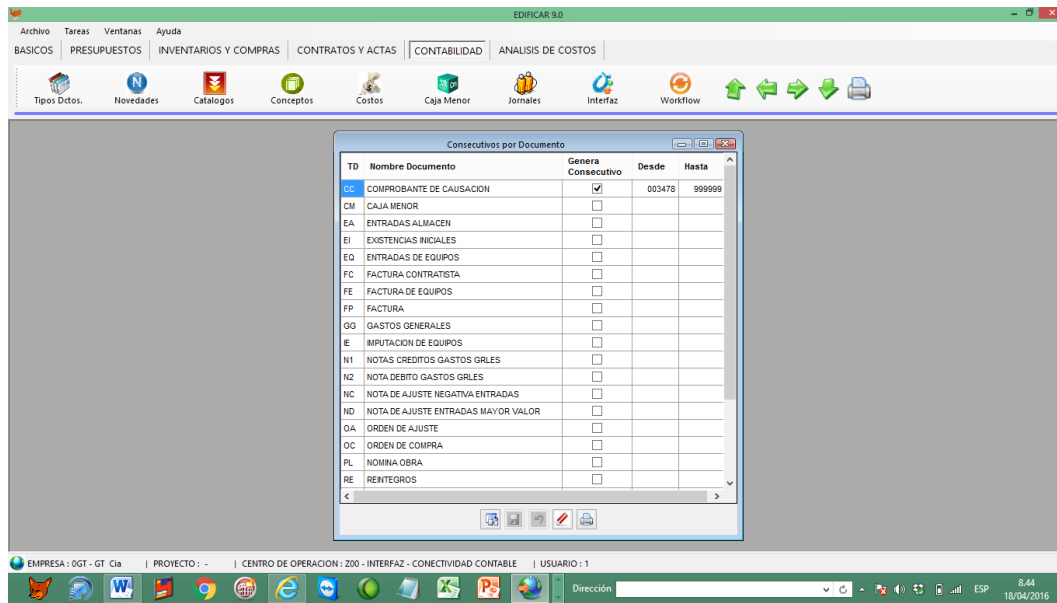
EDIFICAR 9.0

Archivo Tareas Ventanas Ayuda

BASICOS | PRESUPUESTOS | INVENTARIOS Y COMPRAS | CONTRATOS Y ACTAS | CONTABILIDAD | ANALISIS DE COSTOS

Tipos Dctos. Novedades Catalogos Conceptos Costos Caja Menor Jornales Interfaz Workflow

Consecutivos por Documento

| TD | Nombre Documento | Genera Consecutivo | Desde | Hasta |
|---|---|---|---|---|
| CC | COMPROBANTE DE CAUSACION | ☑ | 003478 | 999999 |
| CM | CAJA MENOR | ☐ | | |
| EA | ENTRADAS ALMACEN | ☐ | | |
| EI | EXISTENCIAS INICIALES | ☐ | | |
| EQ | ENTRADAS DE EQUIPOS | ☐ | | |
| FC | FACTURA CONTRATISTA | ☐ | | |
| FE | FACTURA DE EQUIPOS | ☐ | | |
| FP | FACTURA | ☐ | | |
| GG | GASTOS GENERALES | ☐ | | |
| IE | IMPUTACION DE EQUIPOS | ☐ | | |
| N1 | NOTAS CREDITOS GASTOS GRLES | ☐ | | |
| N2 | NOTA DEBITO GASTOS GRLES | ☐ | | |
| NC | NOTA DE AJUSTE NEGATIVA ENTRADAS | ☐ | | |
| ND | NOTA DE AJUSTE ENTRADAS MAYOR VALOR | ☐ | | |
| OA | ORDEN DE AJUSTE | ☐ | | |
| OC | ORDEN DE COMPRA | ☐ | | |
| PL | NOMINA OBRA | ☐ | | |
| RE | REINTEGROS | ☐ | | |

EMPRESA : 0GT - GT Cia | PROYECTO : - | CENTRO DE OPERACION : Z00 - INTERFAZ - CONECTIVIDAD CONTABLE | USUARIO : 1

Dirección

ESP 8:44 18/04/2016